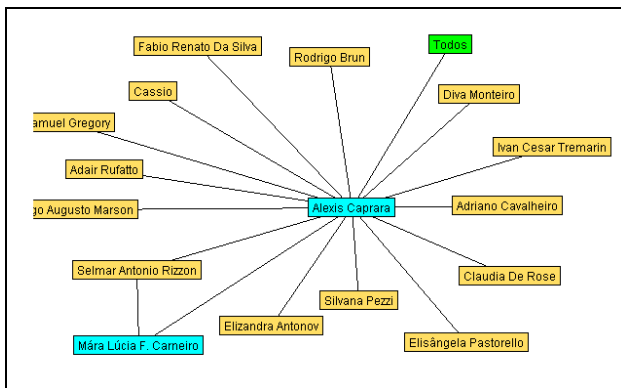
Fabio Renato Da Silva
Rodrigo Brun
Todos
Cassio
Diva Monteiro
amuel Gregory
Ivan Cesar Tremarin
Adair Rufatto
go Augusto Marson
Alexis Caprara
Adriano Cavalheiro
Selmar Antonio Rizzon
Claudia De Rose
Silvana Pezzi
Elizandra Antonov
Elisângela Pastorello
Mára Lúcia F. Carneiro